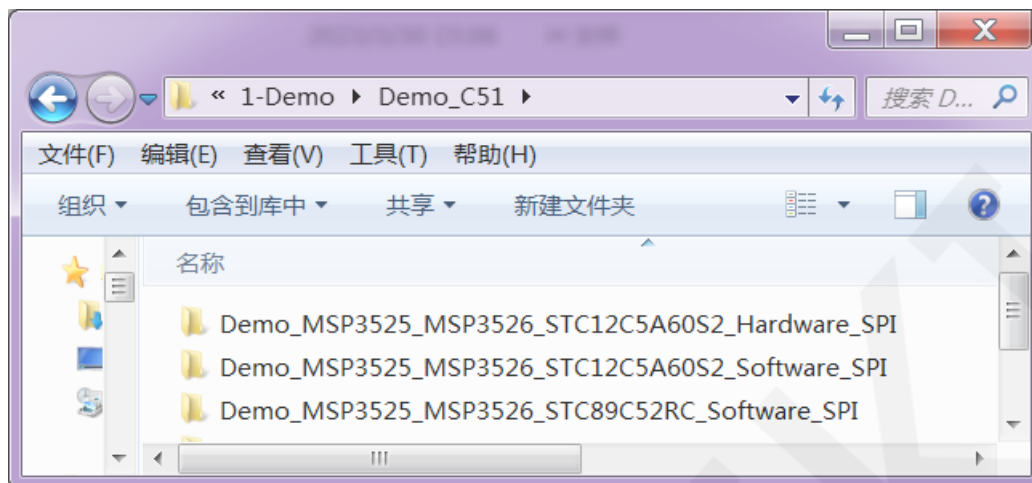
« 1-Demo ▸ Demo_C51 ▸

搜索 D...

文件(F) 编辑(E) 查看(V) 工具(T) 帮助(H)

组织 ▾ 包含到库中 ▾ 共享 ▾ 新建文件夹

名称

Demo_MSP3525_MSP3526_STC12C5A60S2_Hardware_SPI
Demo_MSP3525_MSP3526_STC12C5A60S2_Software_SPI
Demo_MSP3525_MSP3526_STC89C52RC_Software_SPI

III